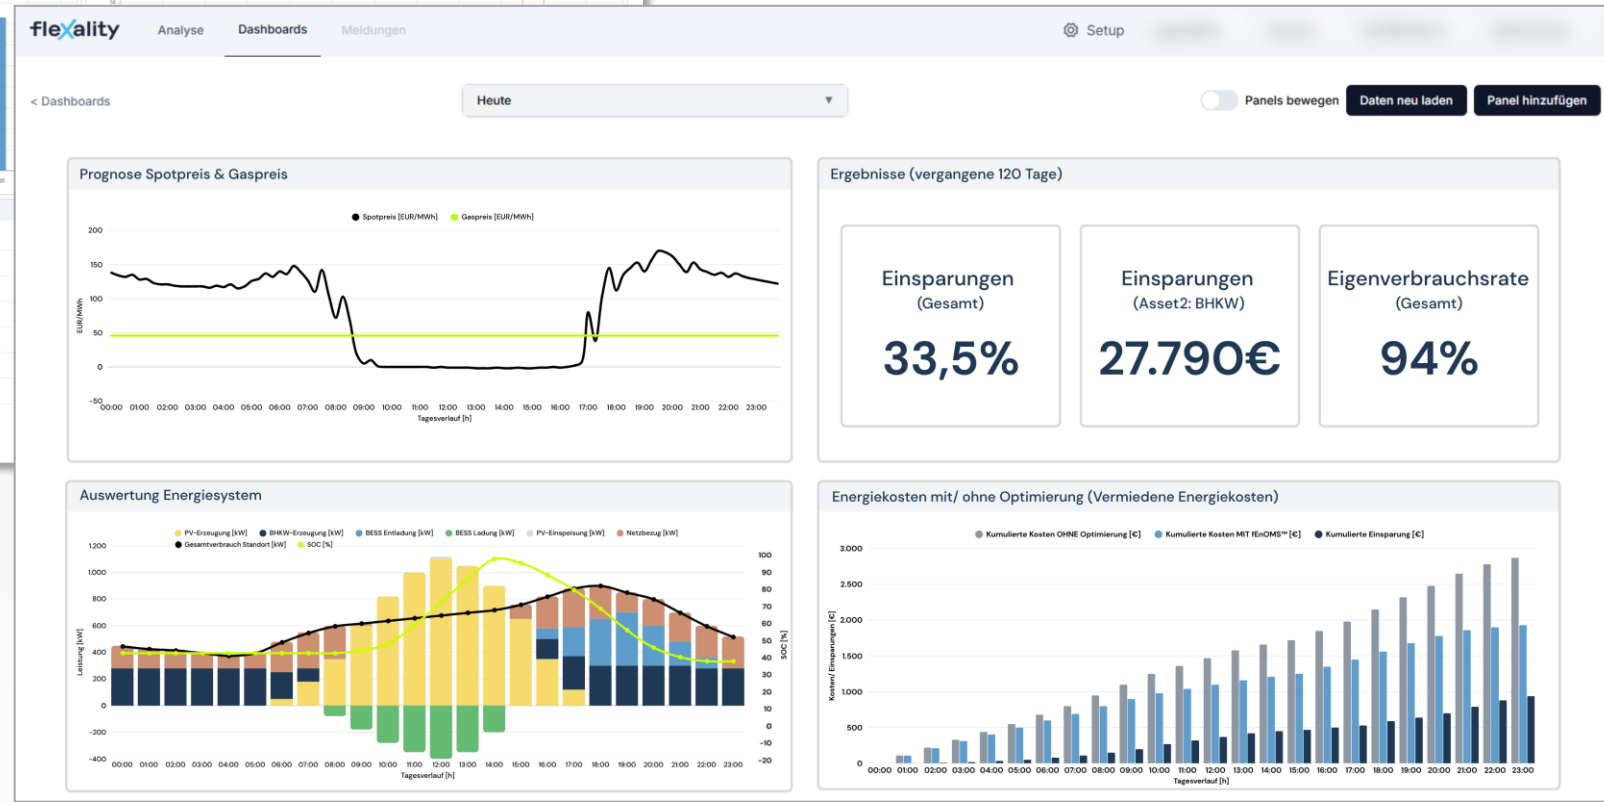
flexality Analyse Dashboards Meldungen

Setup

< Dashboards

Heute

Panels bewegen Daten neu laden Panel hinzufügen

Prognose Spotpreis & Gaspreis

Spotpreis [EUR/MWh] Gaspreis [EUR/MWh]

200
150
100
50
0
-50

EUR/MWh

00:00 01:00 02:00 03:00 04:00 05:00 06:00 07:00 08:00 09:00 10:00 11:00 12:00 13:00 14:00 15:00 16:00 17:00 18:00 19:00 20:00 21:00 22:00 23:00
Tagesverlauf [h]

Ergebnisse (vergangene 120 Tage)

Einsparungen
(Gesamt)
33,5%

Einsparungen
(Asset2: BHKW)
27.790€

Eigenverbrauchsrate
(Gesamt)
94%

Auswertung Energiesystem

PV-Erzeugung [kW] BHKW-Erzeugung [kW] BESS Entladung [kW] BESS Ladung [kW] PV-Einspeisung [kW] Netzbezug [kW] Gesamtverbrauch Standort [kW] SOC [%]

1.200
1.000
800
600
400
200
0
-200
-400

Leistung [kW]

100
90
80
70
60
50
40
30
20
10
0
-10
-20

SOC [%]

00:00 01:00 02:00 03:00 04:00 05:00 06:00 07:00 08:00 09:00 10:00 11:00 12:00 13:00 14:00 15:00 16:00 17:00 18:00 19:00 20:00 21:00 22:00 23:00
Tagesverlauf [h]

Energiekosten mit/ ohne Optimierung (Vermiedene Energiekosten)

Kumulierte Kosten OHNE Optimierung [€] Kumulierte Kosten MIT fEnOMS™ [€] Kumulierte Einsparung [€]

3.000
2.500
2.000
1.500
1.000
500
0

Kosten/ Einsparungen [€]

00:00 01:00 02:00 03:00 04:00 05:00 06:00 07:00 08:00 09:00 10:00 11:00 12:00 13:00 14:00 15:00 16:00 17:00 18:00 19:00 20:00 21:00 22:00 23:00
Tagesverlauf [h]